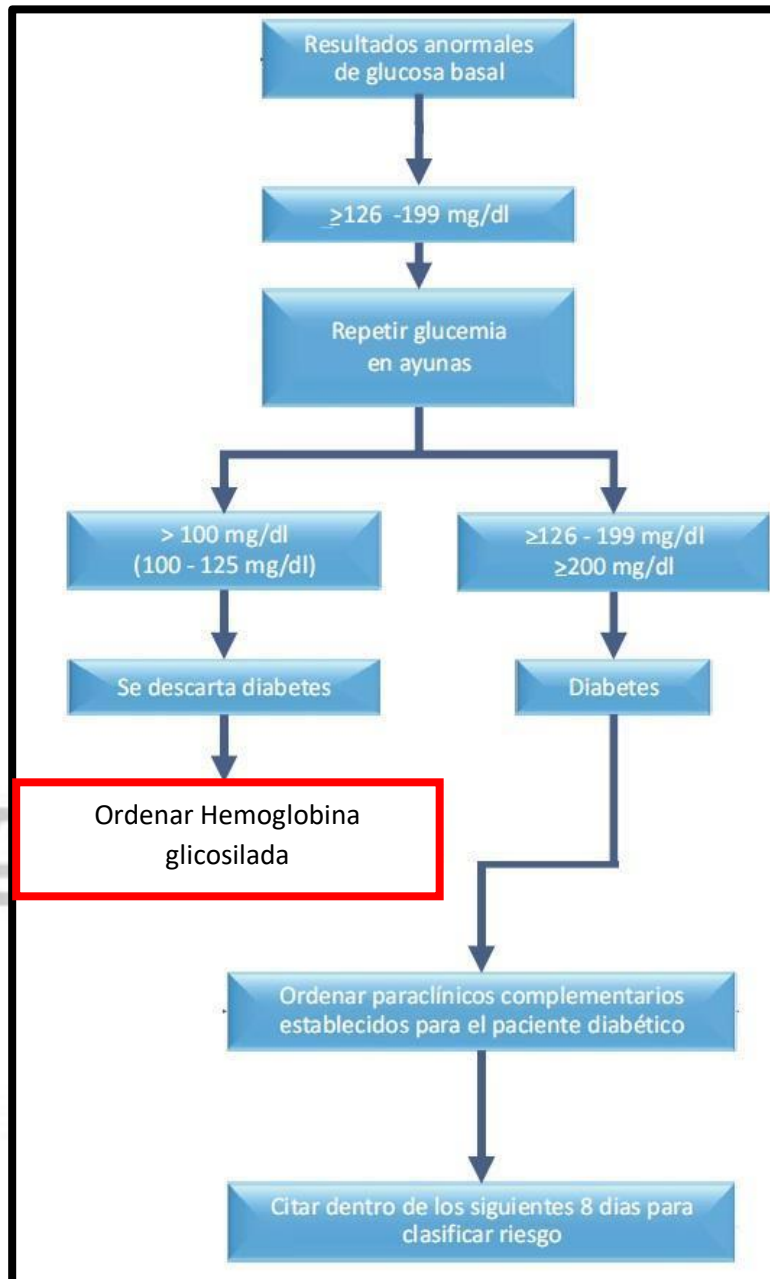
Resultados anormales de glucosa basal

$\geq$126 -199 mg/dl

Repetir glucemia en ayunas

> 100 mg/dl
(100 - 125 mg/dl)

$\geq$126 - 199 mg/dl
$\geq$200 mg/dl

Se descarta diabetes

Diabetes

Ordenar Hemoglobina glicosilada

Ordenar paraclínicos complementarios establecidos para el paciente diabético

Citar dentro de los siguientes 8 dias para clasificar riesgo